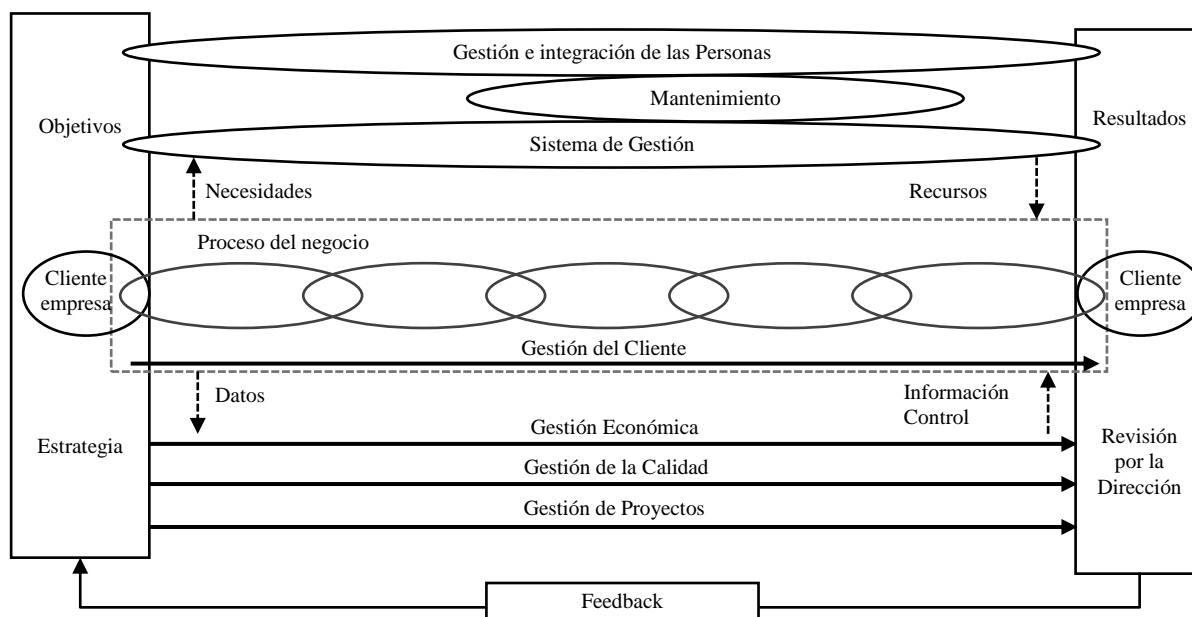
Gestión e integración de las Personas

Mantenimiento

Objetivos

Sistema de Gestión

Resultados

Necesidades

Recursos

Proceso del negocio

Cliente empresa

Cliente empresa

Gestión del Cliente

Datos

Información Control

Estrategia

Gestión Económica

Revisión por la Dirección

Gestión de la Calidad

Gestión de Proyectos

Feedback